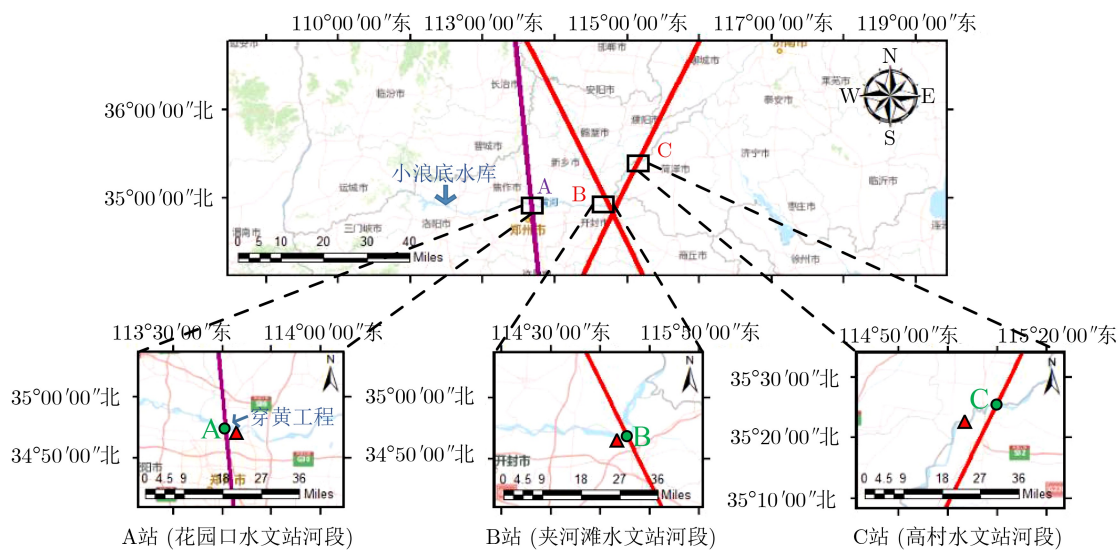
110°00′00″东 113°00′00″东 115°00′00″东 117°00′00″东 119°00′00″东

36°00′00″北

35°00′00″北

N
W E
S

小浪底水库

A B C

0 5 10 20 30 40 Miles

113°30′00″东 114°00′00″东

35°00′00″北

34°50′00″北

A 穿黄工程

0 4.5 9 18 27 36 Miles

A站 (花园口水文站河段)

114°30′00″东 115°00′00″东

35°00′00″北

34°50′00″北

B

开封市

0 4.5 9 18 27 36 Miles

B站 (夹河滩水文站河段)

114°50′00″东 115°20′00″东

35°30′00″北

35°20′00″北

35°10′00″北

C

0 4.5 9 18 27 36 Miles

C站 (高村水文站河段)